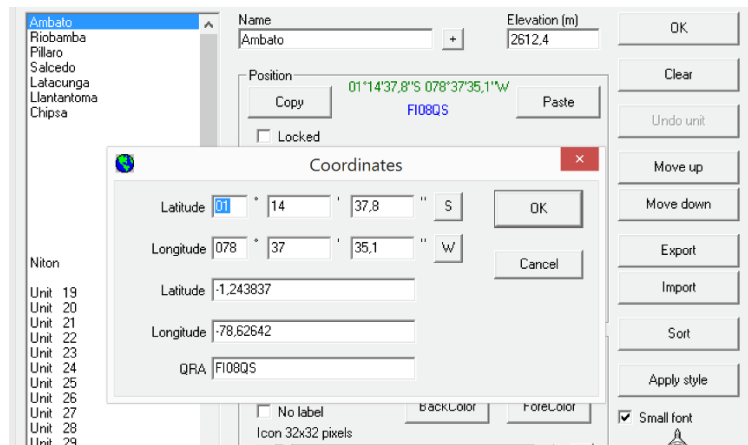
Ambato
Riobamba
Pillaro
Salcedo
Latacunga
Llantantoma
Chipsa

Niton

Unit 19
Unit 20
Unit 21
Unit 22
Unit 23
Unit 24
Unit 25
Unit 26
Unit 27
Unit 28
Unit 29

Name
Ambato
+
Elevation (m)
2612,4

Position
01°14'37,8"S 078°37'35,1"W
Copy
FI08QS
Paste
Locked

OK
Clear
Undo unit
Move up
Move down
Export
Import
Sort
Apply style
Small font

Coordinates

Latitude 01 ° 14 ' 37,8 " S
Longitude 078 ° 37 ' 35,1 " W
OK
Cancel
Latitude -1,243837
Longitude -78,62642
QRA FI08QS

No label
BackColor
ForeColor
Icon 32x32 pixels